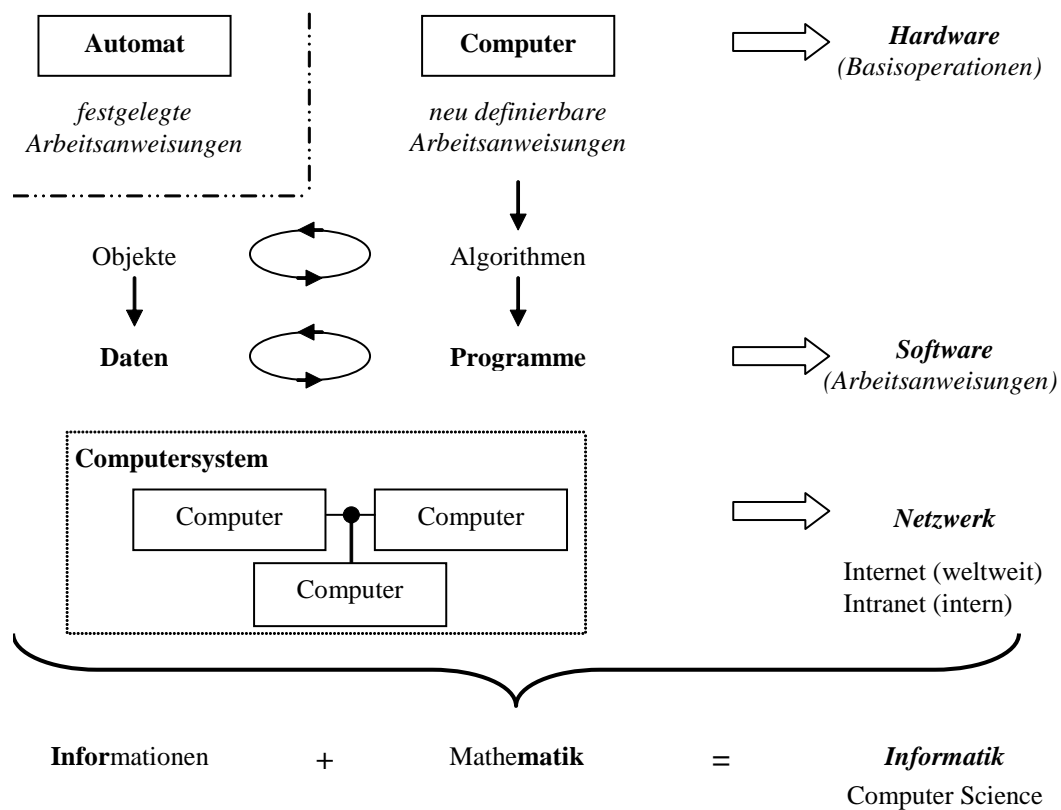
Automat

festgelegte Arbeitsanweisungen

Computer

neu definierbare Arbeitsanweisungen

Hardware
(Basisoperationen)

Objekte

Algorithmen

Daten

Programme

Software
(Arbeitsanweisungen)

Computersystem

Computer

Computer

Computer

Netzwerk

Internet (weltweit)
Intranet (intern)

Informationen + Mathematik = Informatik

Computer Science